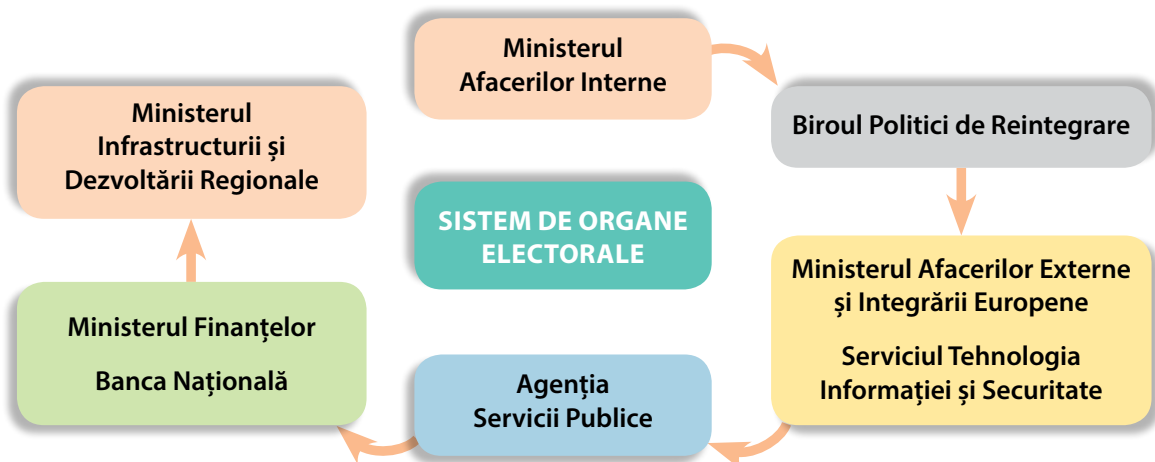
Ministerul Afacerilor Interne

Biroul Politici de Reintegrare

Ministerul Afacerilor Externe și Integrării Europene

Serviciul Tehnologia Informației și Securitate

Agenția Servicii Publice

Ministerul Finanțelor

Banca Națională

Ministerul Infrastructurii și Dezvoltării Regionale

SISTEM DE ORGANE ELECTORALE